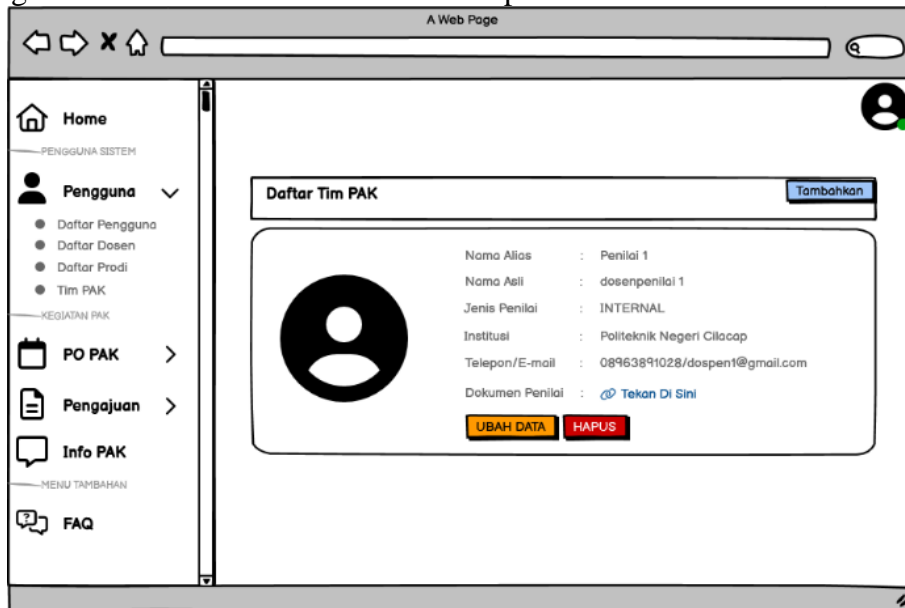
A Web Page

Home

PENGGUNA SISTEM

Pengguna

Daftar Pengguna
Daftar Dosen
Daftar Prodi
Tim PAK

KEGIATAN PAK

PO PAK

Pengajuan

Info PAK

MENU TAMBAHAN

FAQ

Daftar Tim PAK

Tambahkan

Nama Alias : Penilai 1
Nama Asli : dosenpenilai 1
Jenis Penilai : INTERNAL
Institusi : Politeknik Negeri Cilacap
Telepon/E-mail : 08963891028/dospen1@gmail.com
Dokumen Penilai : Tekan Di Sini

UBAH DATA
HAPUS